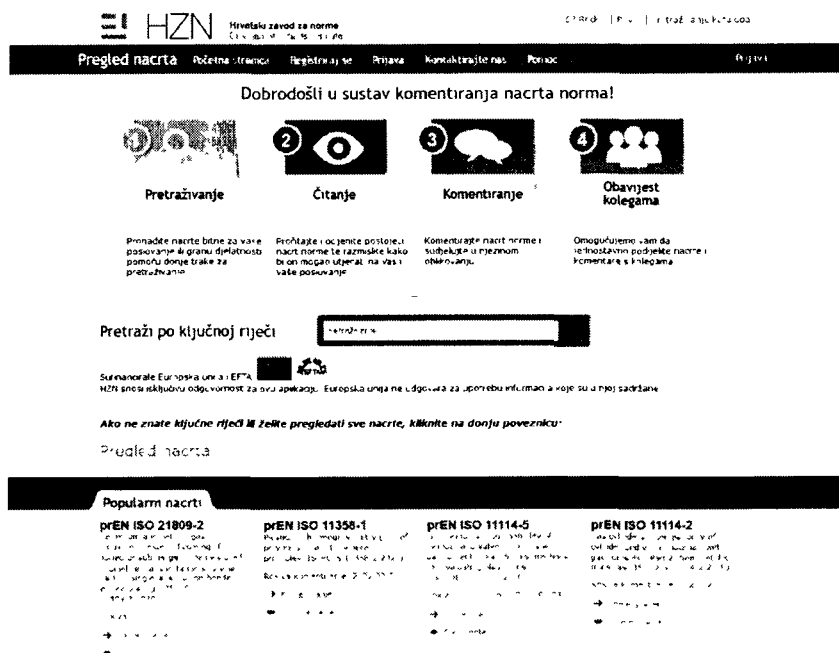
HZN Hrvatski zavod za norme
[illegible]

Pregled nacrta Početna stranica Registriraj se Prijava Kontaktirajte nas Pomoć Prijava

Dobrodošli u sustav komentiranja nacrta norma!

Pretraživanje

2 Čitanje

3 Komentiranje

4 Obavijest kolegama

Pronađite nacrte bitne za vaše poslovanje ili granu djelatnosti pomoću donje trake za pretraživanje

Pročitajte i ocijenite postojeći nacrt norme te razmislite kako bi on mogao utjecati na vaše poslovanje

Komentirajte nacrt norme i sudjelujte u njezinom oblikovanju.

Omogućujemo vam da jednostavno podijelite nacrte i komentare s kolegama

Pretraži po ključnoj riječi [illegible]

Sufinancirale Europska unija i EFTA
HZN snosi isključivu odgovornost za ovu aplikaciju. Europska unija ne odgovara za uporabu informacija koje su u njoj sadržane

Ako ne znate ključne riječi ili želite pregledati sve nacrte, kliknite na donju poveznicu:

Pregled nacrta

Popularni nacrti

prEN ISO 21809-2
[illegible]

prEN ISO 11358-1
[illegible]

prEN ISO 11114-5
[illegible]

prEN ISO 11114-2
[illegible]